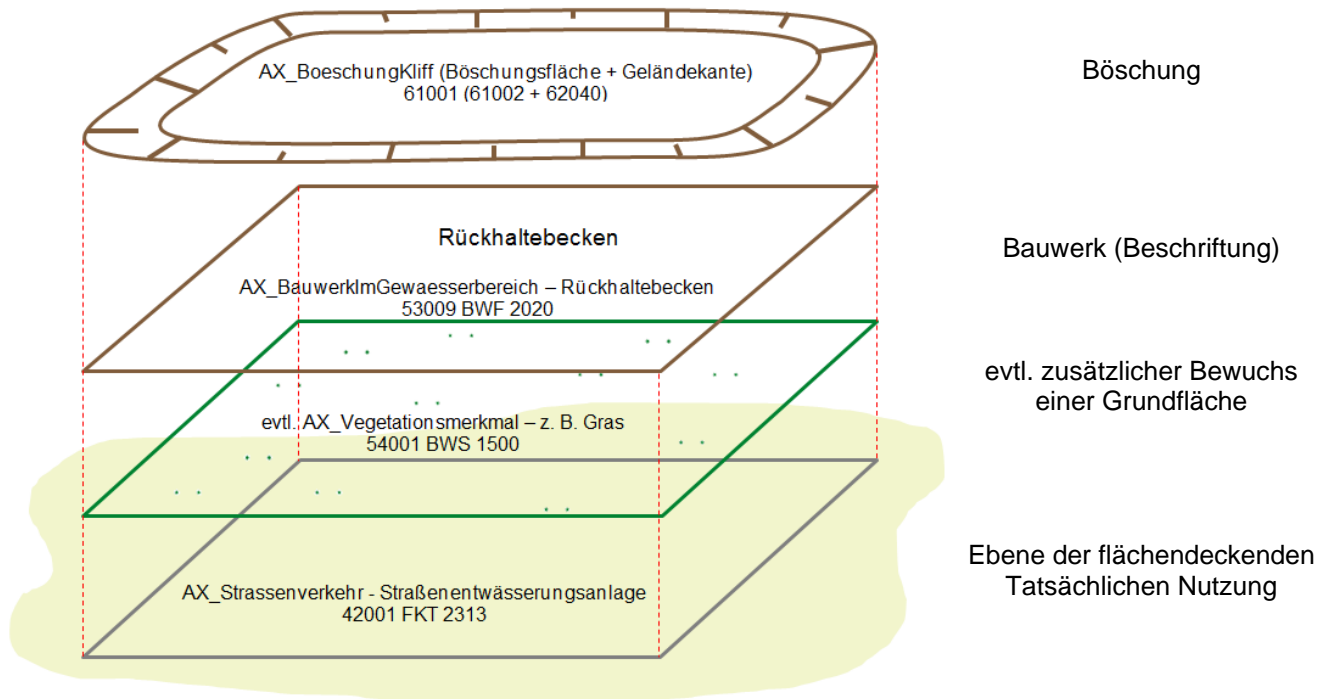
AX_BoeschungKliff (Böschungsfläche + Geländekante)
61001 (61002 + 62040)

Böschung

Rückhaltebecken

AX_BauwerkImGewaesserbereich – Rückhaltebecken
53009 BWF 2020

Bauwerk (Beschriftung)

evtl. zusätzlicher Bewuchs einer Grundfläche

evtl. AX_Vegetationsmerkmal – z. B. Gras
54001 BWS 1500

AX_Strassenverkehr - Straßenentwässerungsanlage
42001 FKT 2313

Ebene der flächendeckenden Tatsächlichen Nutzung